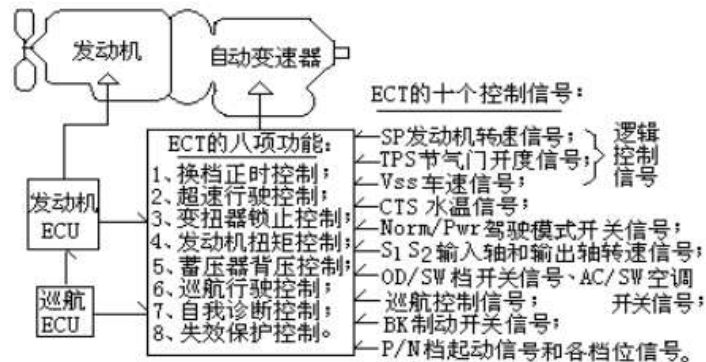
发动机

自动变速器

ECT的十个控制信号：

ECT的八项功能：
1、换档正时控制；
2、超速行驶控制；
3、变扭器锁止控制；
4、发动机扭矩控制；
5、蓄压器背压控制；
6、巡航行驶控制；
7、自我诊断控制；
8、失效保护控制。

发动机 ECU

巡航 ECU

SP发动机转速信号；
TPS节气门开度信号；
Vss车速信号；
逻辑控制信号
CTS 水温信号；
Norm/Pwr驾驶模式开关信号；
$S_1$ $S_2$输入轴和输出轴转速信号；
OD/SW档开关信号、AC/SW空调开关信号；
巡航控制信号；
BK制动开关信号；
P/N档起动信号和各档位信号。